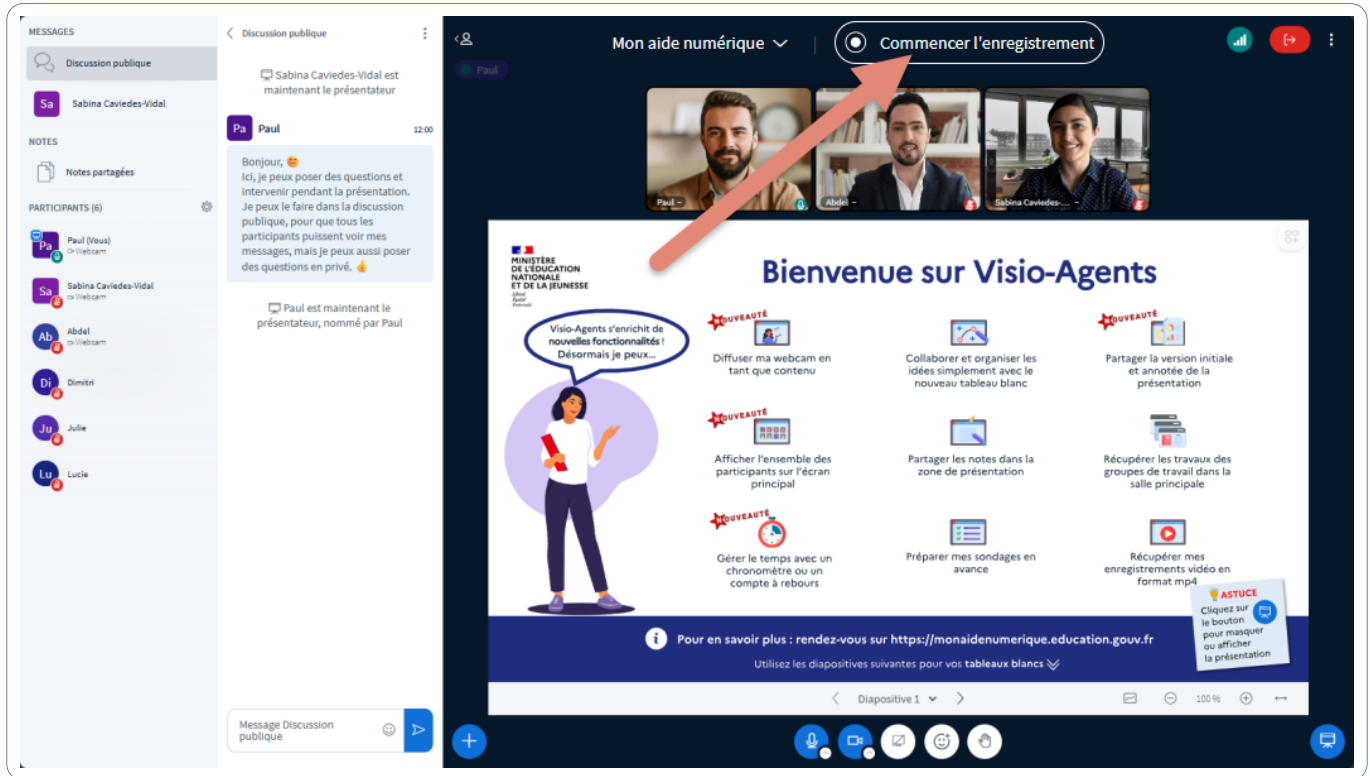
MESSAGES

Discussion publique

Sa Sabina Caviedes-Vidal

NOTES

Notes partagées

PARTICIPANTS (6)

Pa Paul (Vous) Webcam

Sa Sabina Caviedes-Vidal Webcam

Ab Abdel Webcam

Di Dimitri

Ju Julie

Lu Lucie

Discussion publique

Sabina Caviedes-Vidal est maintenant le présentateur

Pa Paul 12:00

Bonjour, 😊
Ici, je peux poser des questions et intervenir pendant la présentation. Je peux le faire dans la discussion publique, pour que tous les participants puissent voir mes messages, mais je peux aussi poser des questions en privé. 👍

Paul est maintenant le présentateur, nommé par Paul

Message Discussion publique

Paul

Mon aide numérique

Commencer l'enregistrement

Paul – Abdel – Sabina Caviedes-... –

MINISTÈRE DE L'ÉDUCATION NATIONALE ET DE LA JEUNESSE
Liberté Égalité Fraternité

Bienvenue sur Visio-Agents

Visio-Agents s'enrichit de nouvelles fonctionnalités ! Désormais je peux...

NOUVEAUTÉ
Diffuser ma webcam en tant que contenu

Collaborer et organiser les idées simplement avec le nouveau tableau blanc

NOUVEAUTÉ
Partager la version initiale et annotée de la présentation

NOUVEAUTÉ
Afficher l'ensemble des participants sur l'écran principal

Partager les notes dans la zone de présentation

Récupérer les travaux des groupes de travail dans la salle principale

NOUVEAUTÉ
Gérer le temps avec un chronomètre ou un compte à rebours

Préparer mes sondages en avance

Récupérer mes enregistrements vidéo en format mp4

ASTUCE
Cliquez sur le bouton pour masquer ou afficher la présentation

Pour en savoir plus : rendez-vous sur https://monaidenumerique.education.gouv.fr

Utilisez les diapositives suivantes pour vos tableaux blancs

Diapositive 1

100 %